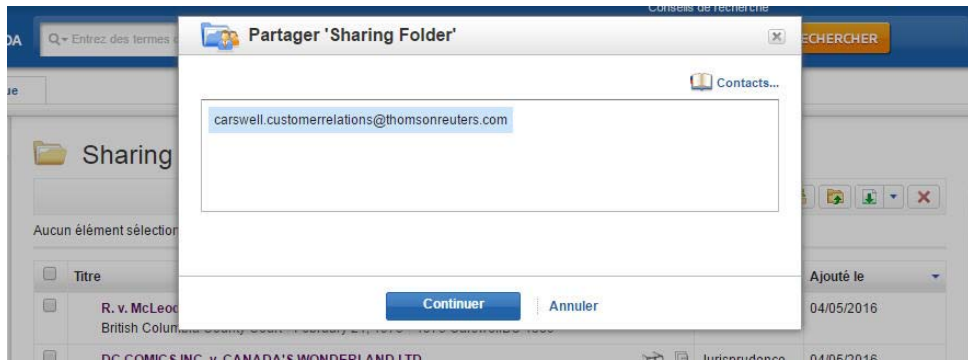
DA

Q▾ Entrez des termes

Conseils de recherche

ECHERCHER

ue

Sharing

Aucun élément sélection

Titre

R. v. McLeod

British Colum

DC COMICS INC. v. CANADA'S WONDERLAND LTD.

Jurisprudence

Ajouté le

04/05/2016

04/05/2016

Partager 'Sharing Folder'

Contacts...

carswell.customerrelations@thomsonreuters.com

Continuer

Annuler